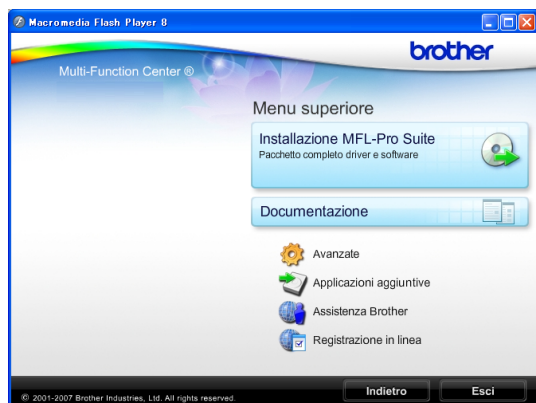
Macromedia Flash Player 8

brother

Multi-Function Center ®

Menu superiore

Installazione MFL-Pro Suite
Pacchetto completo driver e software

Documentazione

Avanzate

Applicazioni aggiuntive

Assistenza Brother

Registrazione in linea

© 2001-2007 Brother Industries, Ltd. All rights reserved.

Indietro

Esci